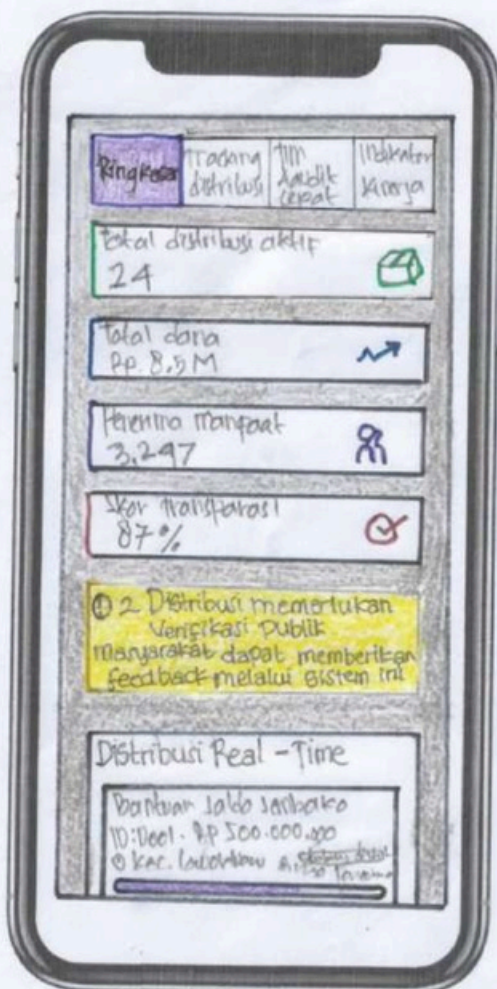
| Ringkasan | Tracking distribusi | Tim audit cepat | Indikator kinerja |
|---|---|---|---|

Total distribusi aktif
24

Total dana
Rp. 8,5 M

Penerima manfaat
3.247

Skor transparasi
87%

2 Distribusi memerlukan verifikasi publik
Masyarakat dapat memberikan feedback melalui sistem ini

Distribusi Real-Time

Bantuan paket sembako
ID: D001 · Rp 500.000.000
Kec. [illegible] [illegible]